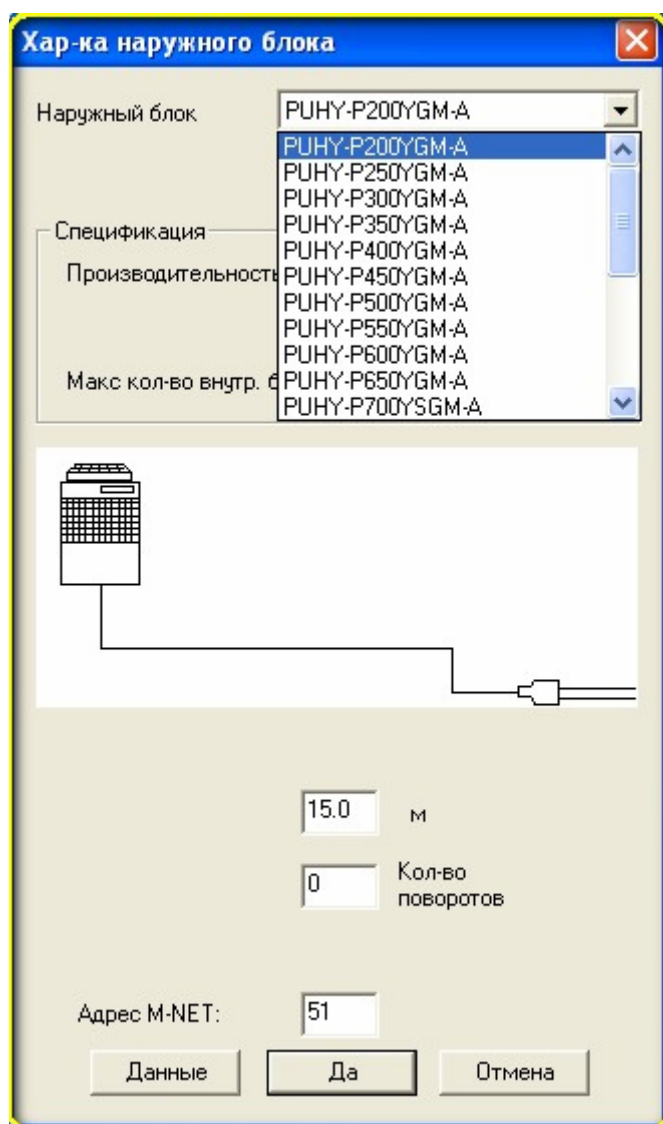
Хар-ка наружного блока

Наружный блок PUHY-P200YGM-A

PUHY-P200YGM-A
PUHY-P250YGM-A
PUHY-P300YGM-A
PUHY-P350YGM-A
PUHY-P400YGM-A
PUHY-P450YGM-A
PUHY-P500YGM-A
PUHY-P550YGM-A
PUHY-P600YGM-A
PUHY-P650YGM-A
PUHY-P700YSGM-A

Спецификация

Производительность

Макс кол-во внутр. б

15.0 м

0 Кол-во поворотов

Адрес M-NET: 51

Данные Да Отмена